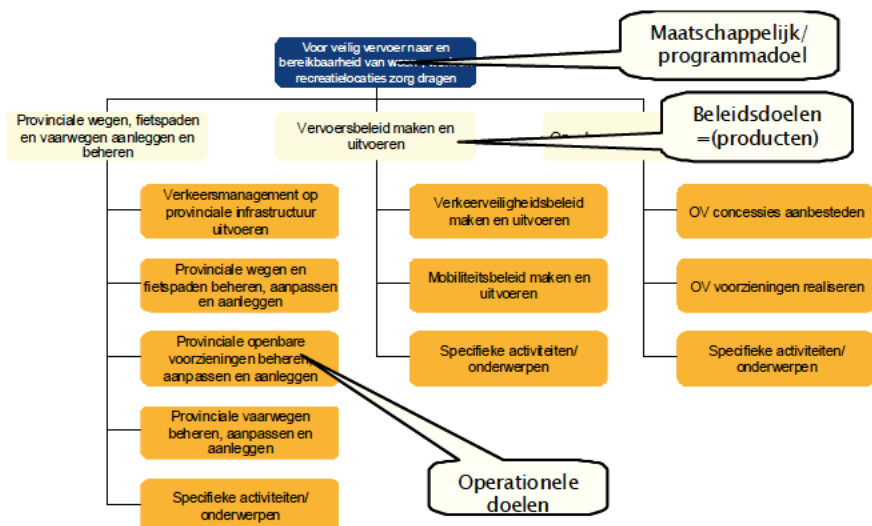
Voor veilig vervoer naar en bereikbaarheid van woon- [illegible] recreatielocaties zorg dragen

Maatschappelijk/ programmadoel

Provinciale wegen, fietspaden en vaarwegen aanleggen en beheren

Vervoersbeleid maken en uitvoeren

Beleidsdoelen =(producten)

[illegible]

Verkeersmanagement op provinciale infrastructuur uitvoeren

Provinciale wegen en fietspaden beheren, aanpassen en aanleggen

Provinciale openbare voorzieningen beheren, aanpassen en aanleggen

Provinciale vaarwegen beheren, aanpassen en aanleggen

Specifieke activiteiten/ onderwerpen

Verkeerveiligheidsbeleid maken en uitvoeren

Mobiliteitsbeleid maken en uitvoeren

Specifieke activiteiten/ onderwerpen

OV concessies aanbesteden

OV voorzieningen realiseren

Specifieke activiteiten/ onderwerpen

Operationele doelen